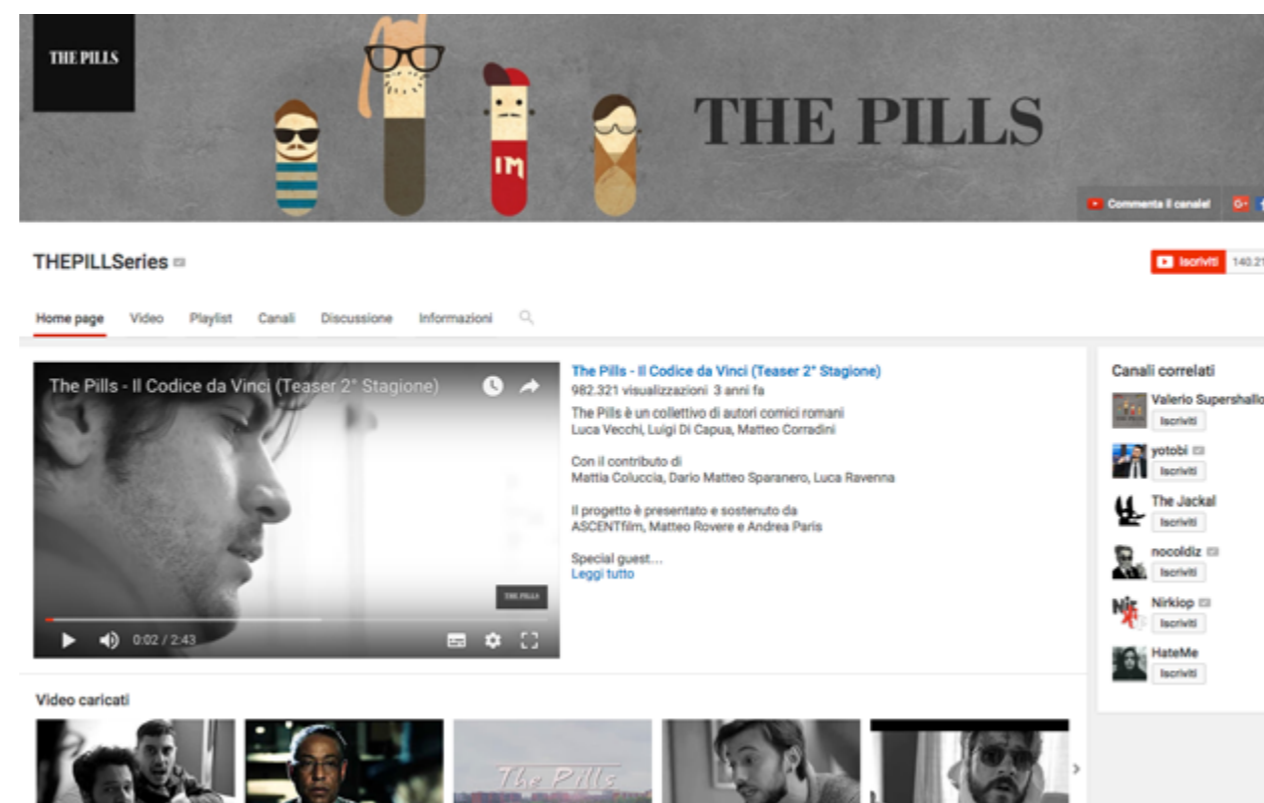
THE PILLS

IM

THE PILLS

Commenta il canale!

G+

THEPILLSeries

Iscriviti 140.21

Home page Video Playlist Canali Discussione Informazioni

The Pills - Il Codice da Vinci (Teaser 2° Stagione)

THE PILLS

0:02 / 2:43

The Pills - Il Codice da Vinci (Teaser 2° Stagione)
982.321 visualizzazioni 3 anni fa
The Pills è un collettivo di autori comici romani
Luca Vecchi, Luigi Di Capua, Matteo Corradini

Con il contributo di
Mattia Coluccia, Dario Matteo Sparanero, Luca Ravenna

Il progetto è presentato e sostenuto da
ASCENTfilm, Matteo Rovere e Andrea Paris

Special guest...
Leggi tutto

Canali correlati
Valerio Supershallo
Iscriviti
yotobi
Iscriviti
The Jackal
Iscriviti
nocoldiz
Iscriviti
Nirkiop
Iscriviti
HateMe
Iscriviti

Video caricati

The Pills